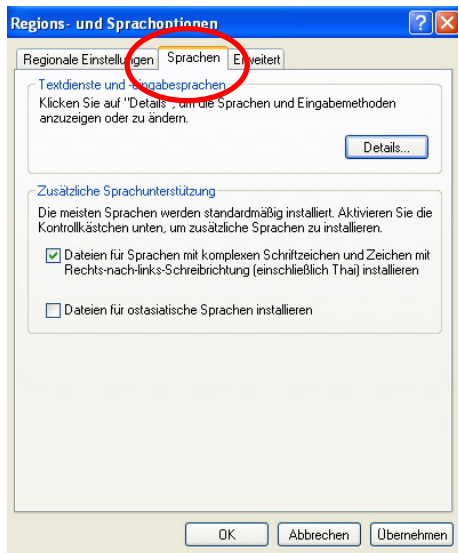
Regions- und Sprachoptionen

Regionale Einstellungen | Sprachen | Erweitert

Textdienste und -eingabesprachen

Klicken Sie auf "Details", um die Sprachen und Eingabemethoden anzuzeigen oder zu ändern.

Details...

Zusätzliche Sprachunterstützung

Die meisten Sprachen werden standardmäßig installiert. Aktivieren Sie die Kontrollkästchen unten, um zusätzliche Sprachen zu installieren.

Dateien für Sprachen mit komplexen Schriftzeichen und Zeichen mit Rechts-nach-links-Schreibrichtung (einschließlich Thai) installieren

Dateien für ostasiatische Sprachen installieren

OK | Abbrechen | Übernehmen